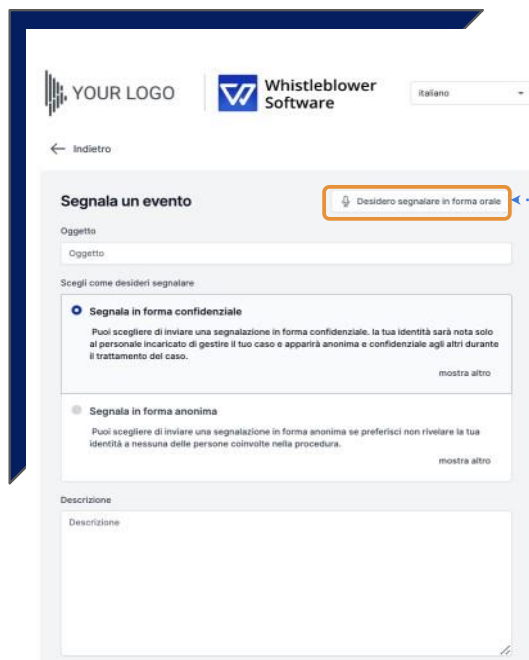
YOUR LOGO

Whistleblower Software

italiano

Indietro

Segnala un evento

Desidero segnalare in forma orale

Oggetto

Oggetto

Scegli come desideri segnalare

Segnala in forma confidenziale

Puoi scegliere di inviare una segnalazione in forma confidenziale. la tua identità sarà nota solo al personale incaricato di gestire il tuo caso e apparirà anonima e confidenziale agli altri durante il trattamento del caso.

mostra altro

Segnala in forma anonima

Puoi scegliere di inviare una segnalazione in forma anonima se preferisci non rivelare la tua identità a nessuna delle persone coinvolte nella procedura.

mostra altro

Descrizione

Descrizione